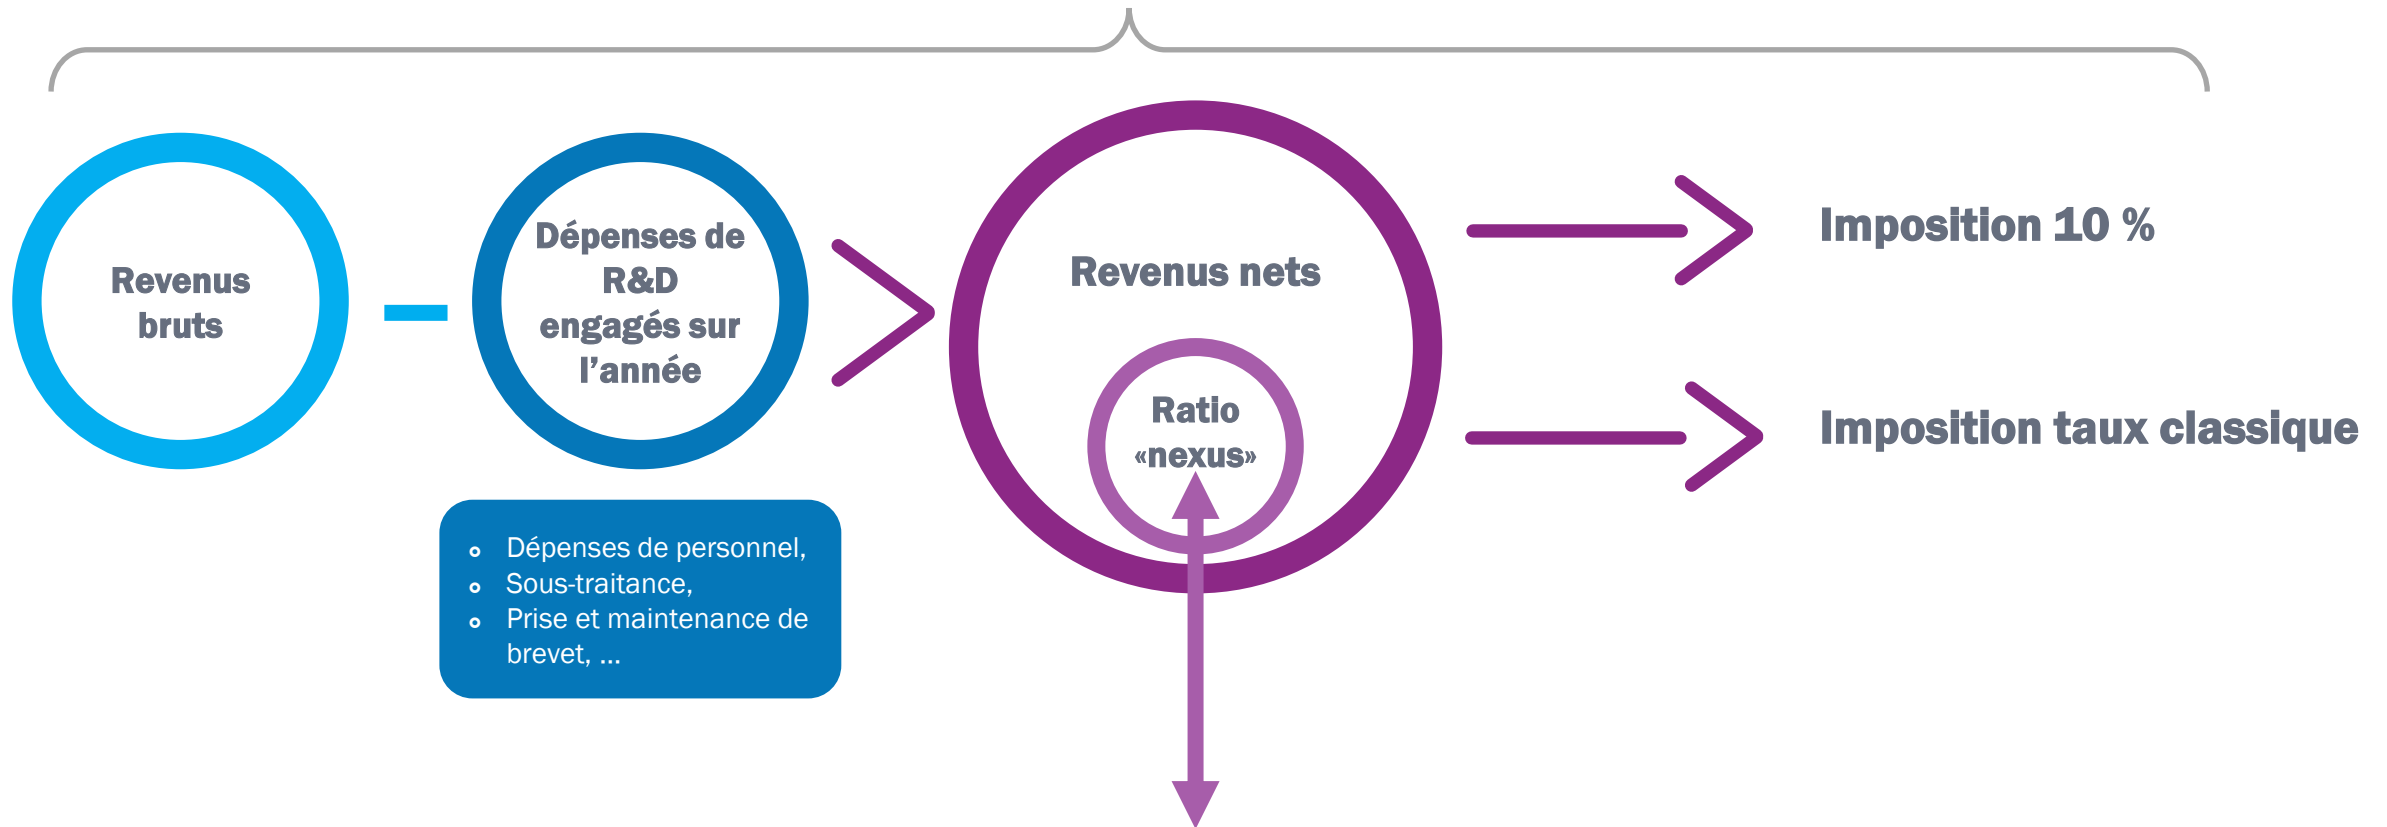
Revenus bruts

Dépenses de R&D engagés sur l'année

- Dépenses de personnel,
- Sous-traitance,
- Prise et maintenance de brevet, ...

Revenus nets

Ratio «nexus»

Imposition 10 %

Imposition taux classique